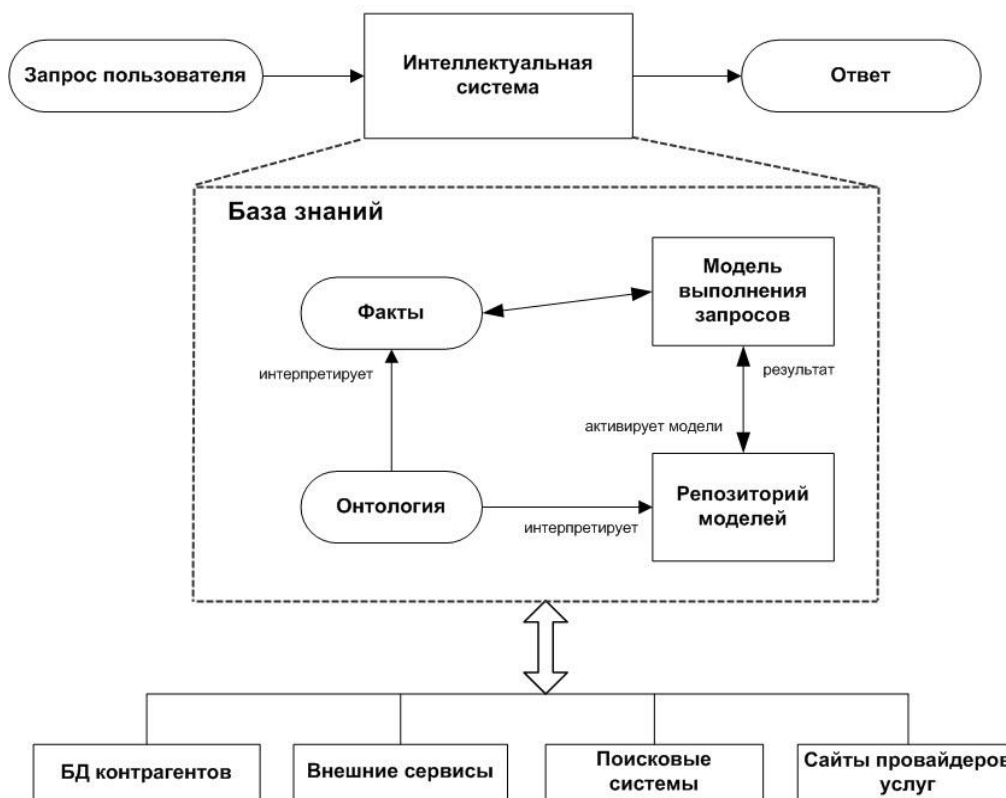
Запрос пользователя

Интеллектуальная система

Ответ

База знаний

Факты

Модель выполнения запросов

интерпретирует

результат

активирует модели

Онтология

Репозиторий моделей

интерпретирует

БД контрагентов

Внешние сервисы

Поисковые системы

Сайты провайдеров услуг